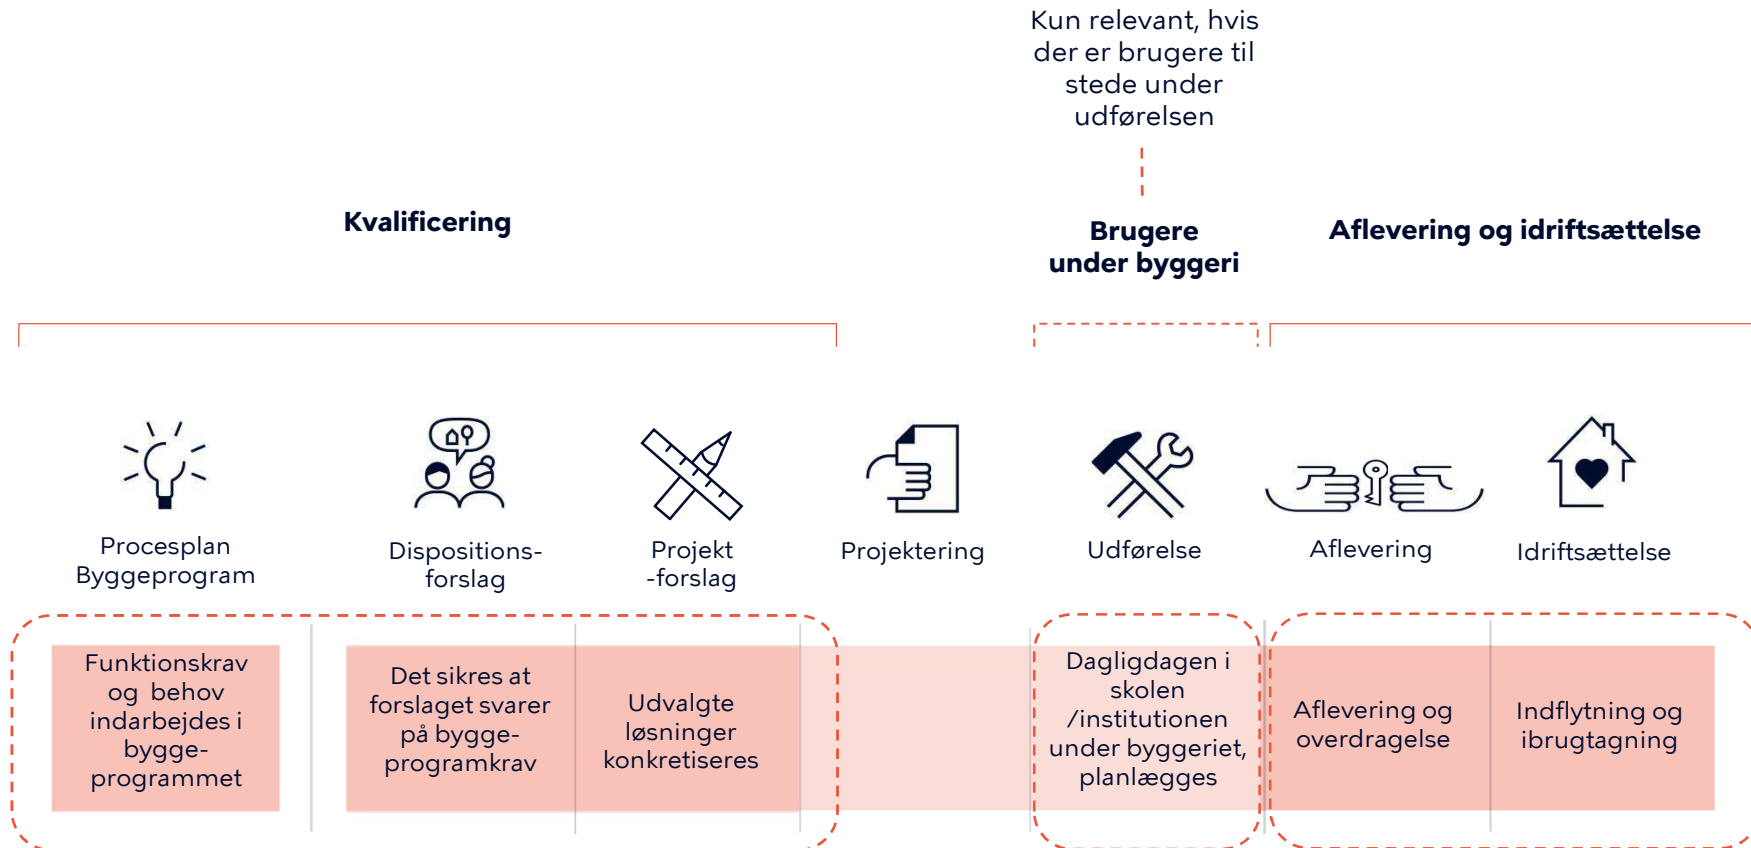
Kun relevant, hvis der er brugere til stede under udførelsen

Kvalificering

Brugere under byggeri

Aflevering og idriftsættelse

Procesplan Byggeprogram

Dispositions-forslag

Projekt -forslag

Projektering

Udførelse

Aflevering

Idriftsættelse

Funktionskrav og behov indarbejdes i bygge-programmet

Det sikres at forslaget svarer på bygge-programkrav

Udvalgte løsninger konkretiseres

Dagligdagen i skolen /institutionen under byggeriet, planlægges

Aflevering og overdragelse

Indflytning og ibrugtagning